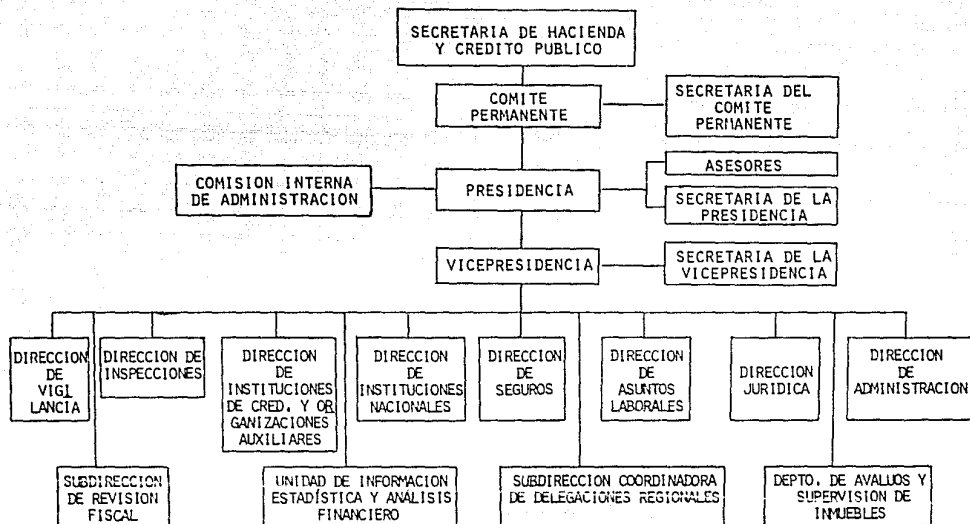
SECRETARIA DE HACIENDA Y CREDITO PUBLICO

COMITE PERMANENTE

SECRETARIA DEL COMITE PERMANENTE

ASESORES

COMISION INTERNA DE ADMINISTRACION

PRESIDENCIA

SECRETARIA DE LA PRESIDENCIA

VICEPRESIDENCIA

SECRETARIA DE LA VICEPRESIDENCIA

DIRECCION DE VIGILANCIA

DIRECCION DE INSPECCIONES

DIRECCION DE INSTITUCIONES DE CRED. Y ORGANIZACIONES AUXILIARES

DIRECCION DE INSTITUCIONES NACIONALES

DIRECCION DE SEGUROS

DIRECCION DE ASUNTOS LABORALES

DIRECCION JURIDICA

DIRECCION DE ADMINISTRACION

SUBDIRECCION DE REVISION FISCAL

UNIDAD DE INFORMACION ESTADÍSTICA Y ANÁLISIS FINANCIERO

SUBDIRECCION COORDINADORA DE DELEGACIONES REGIONALES

DEPTO. DE AVALUOS Y SUPERVISION DE INMUEBLES